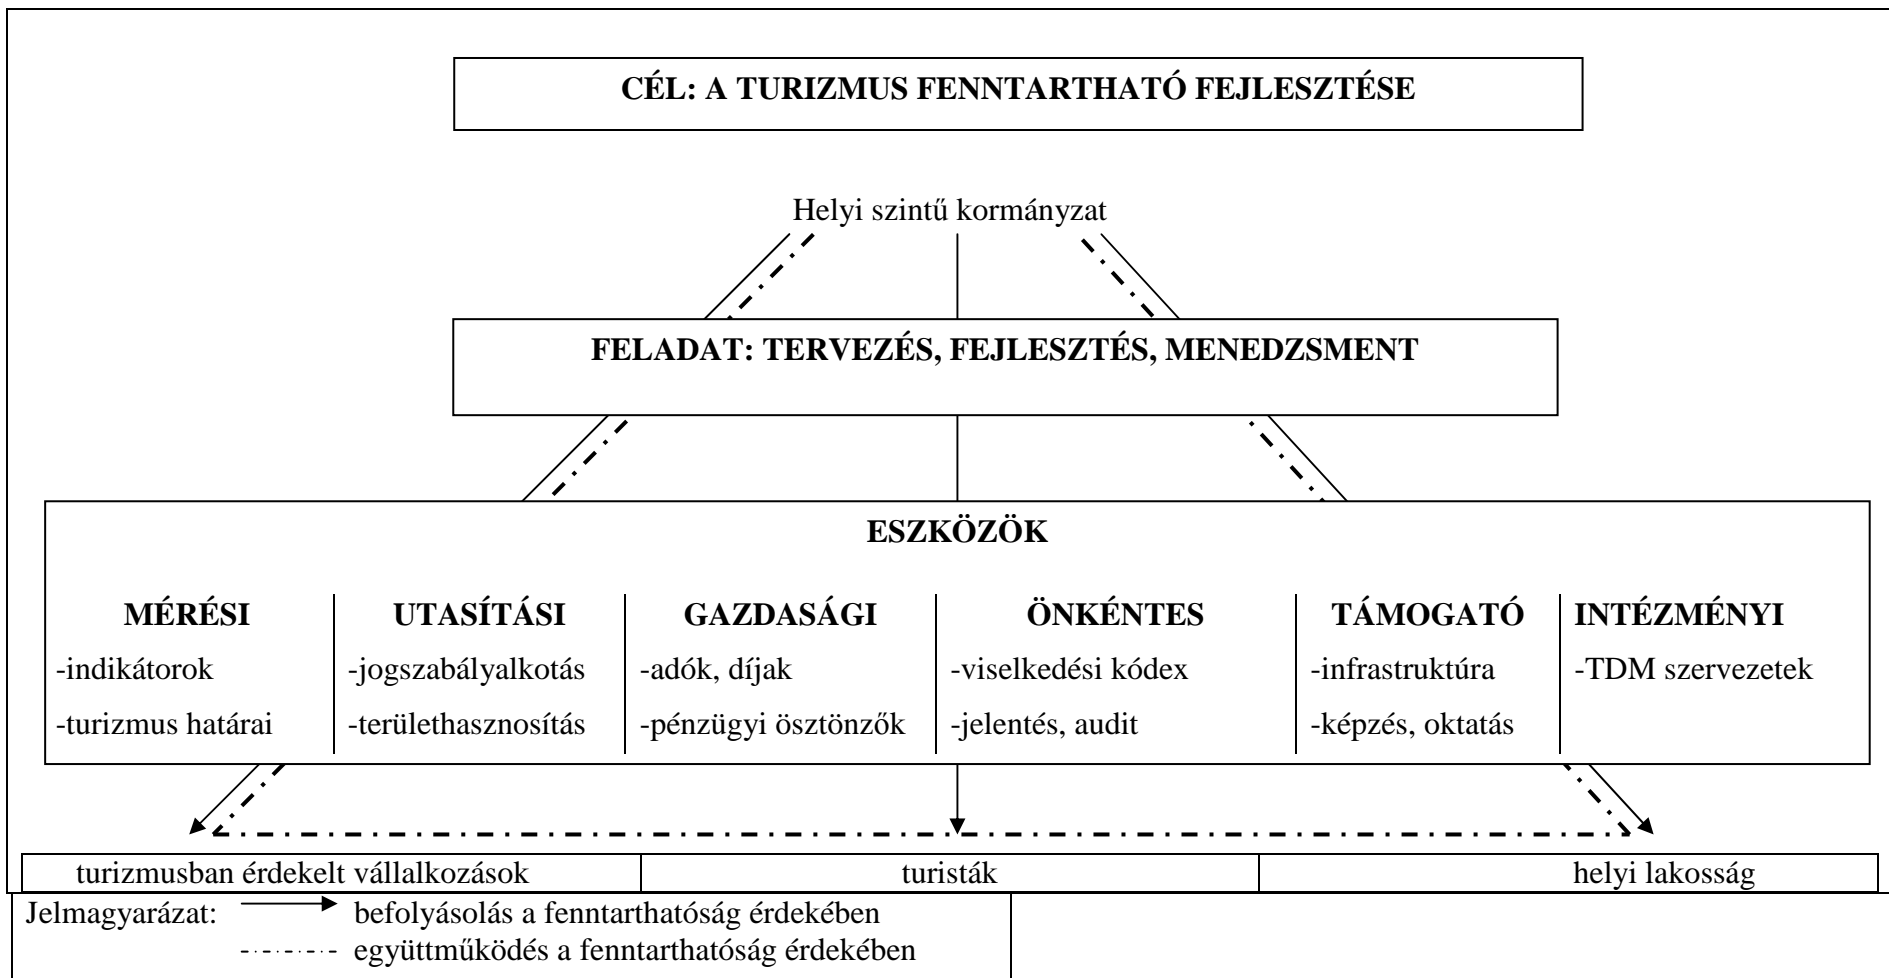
CÉL: A TURIZMUS FENNTARTHATÓ FEJLESZTÉSE

Helyi szintű kormányzat

FELADAT: TERVEZÉS, FEJLESZTÉS, MENEDZSMENT

ESZKÖZÖK

MÉRÉSI
-indikátorok
-turizmus határai

UTASÍTÁSI
-jogszabályalkotás
-területhasznosítás

GAZDASÁGI
-adók, díjak
-pénzügyi ösztönzők

ÖNKÉNTES
-viselkedési kódex
-jelentés, audit

TÁMOGATÓ
-infrastruktúra
-képzés, oktatás

INTÉZMÉNYI
-TDM szervezetek

| turizmusban érdekelt vállalkozások | turisták | helyi lakosság |
|---|---|---|

Jelmagyarázat: befolyásolás a fenntarthatóság érdekében
együttműködés a fenntarthatóság érdekében